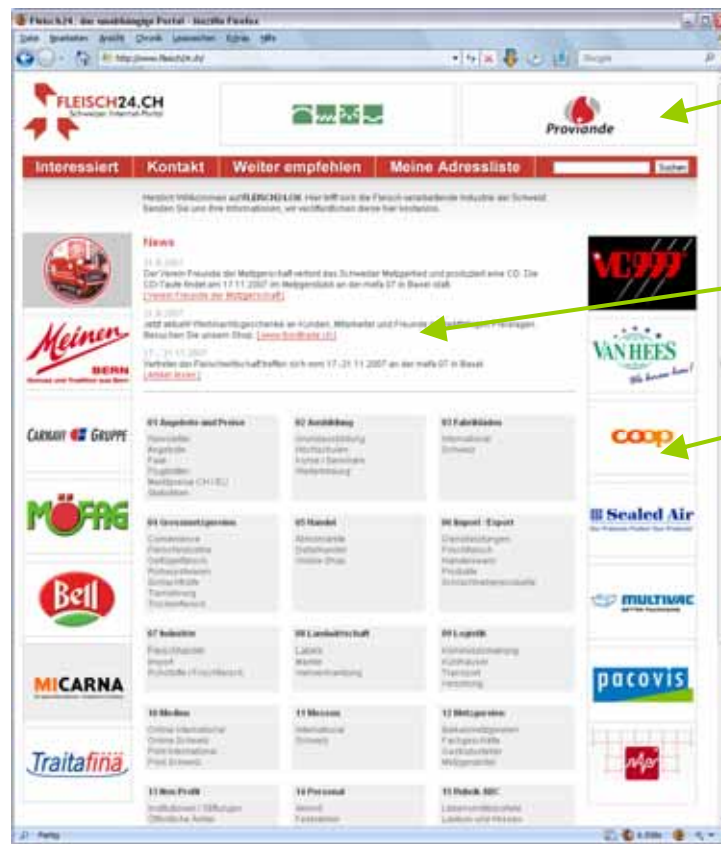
Fleisch24 - das unabhängige Portal - Mozilla Firefox

Datei Bearbeiten Ansicht Chronik Lesezeichen Extras Hilfe

http://www.fleisch24.ch/

Google

FLEISCH24.CH
Schweizer Internet-Portal

Proviande

Interessiert | Kontakt | Weiter empfehlen | Meine Adressliste

Suchen

Herzlich Willkommen auf FLEISCH24.CH. Hier trifft sich die Fleisch verarbeitende Industrie der Schweiz. Senden Sie uns Ihre Informationen, wir veröffentlichen diese hier kostenlos.

News

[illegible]
Der Verein Freunde der Metzgerschaft verleiht das Schweizer Metzgerlied und produziert eine CD. Die CD-Taufe findet am 17.11.2007 im Metzgerstübli an der mefa 07 in Basel statt.
[ Verein Freunde der Metzgerschaft ]

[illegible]
Jetzt aktuell! Weihnachtsgeschenke an Kunden, Mitarbeiter und Freunde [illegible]. Besuchen Sie unseren Shop. [ www.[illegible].ch ]

17. - 21.11.2007
Vertreter der Fleischwirtschaft treffen sich vom 17.-21.11.2007 an der mefa 07 in Basel.
[ Weiter lesen ]

Meinen BERN

CARNAVY GRUPPE

MÖFAG

Bell

MICARNA

Traitafina

VC999

VAN HEES

coop

Sealed Air

MULTIVAC

pacovis

01 Angebote und Preise
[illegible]

02 Ausbildung
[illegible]

03 Fabrikläden
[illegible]

04 Grossmetzgereien
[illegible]

05 Handel
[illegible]

06 Import - Export
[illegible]

07 Industrie
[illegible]

08 Landwirtschaft
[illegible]

09 Logistik
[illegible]

10 Medien
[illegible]

11 Messen
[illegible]

12 Metzgereien
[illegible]

13 Non Profit
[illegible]

14 Personal
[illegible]

15 Rubrik ABC
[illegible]

Fertig